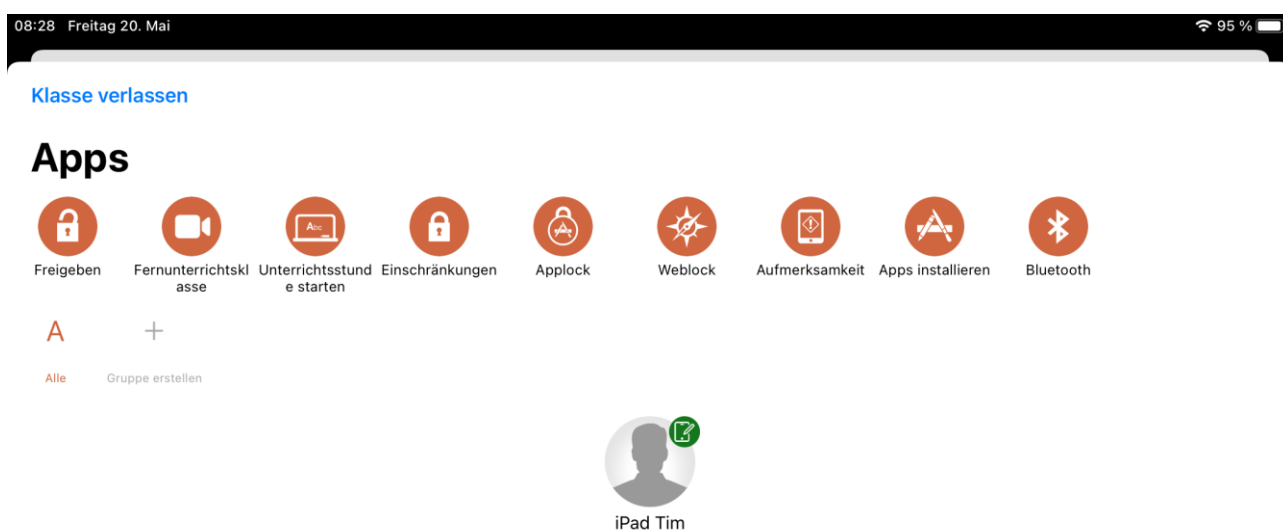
08:28 Freitag 20. Mai

95 %

Klasse verlassen

Apps

Freigeben

Fernunterrichtsklasse

Unterrichtsstunde starten

Einschränkungen

Applock

Weblock

Aufmerksamkeit

Apps installieren

Bluetooth

A

Alle

+

Gruppe erstellen

iPad Tim